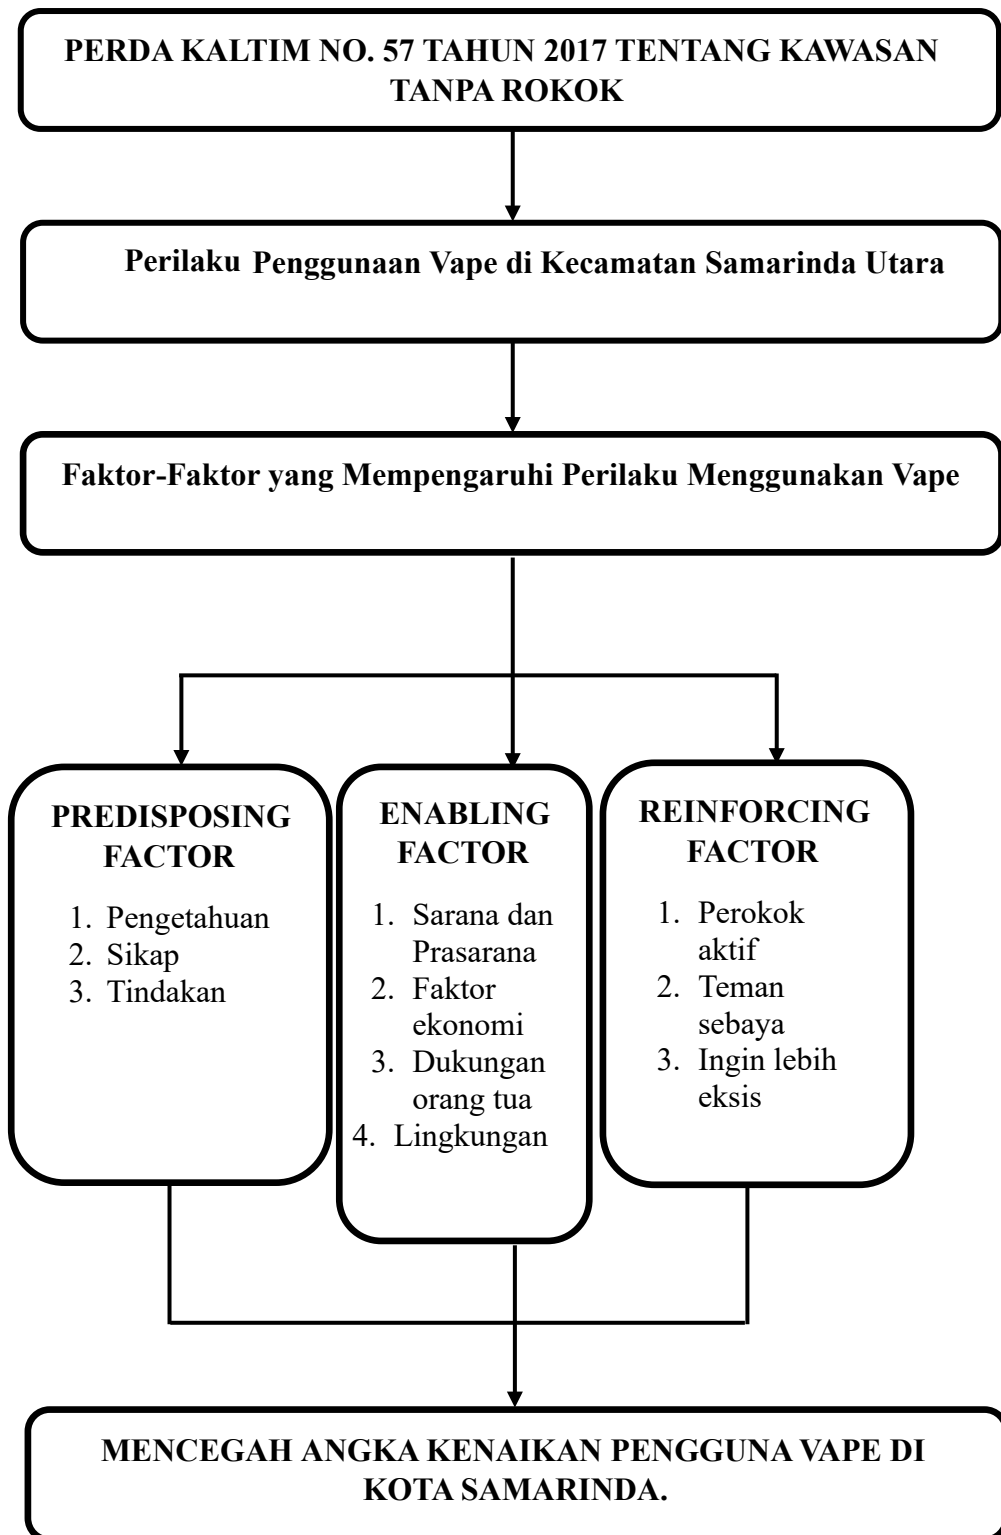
PERDA KALTIM NO. 57 TAHUN 2017 TENTANG KAWASAN TANPA ROKOK

Perilaku Penggunaan Vape di Kecamatan Samarinda Utara

Faktor-Faktor yang Mempengaruhi Perilaku Menggunakan Vape

PREDISPOSING FACTOR

1. Pengetahuan
2. Sikap
3. Tindakan

ENABLING FACTOR

1. Sarana dan Prasarana
2. Faktor ekonomi
3. Dukungan orang tua
4. Lingkungan

REINFORCING FACTOR

1. Perokok aktif
2. Teman sebaya
3. Ingin lebih eksis

MENCEGAH ANGKA KENAIKAN PENGGUNA VAPE DI KOTA SAMARINDA.